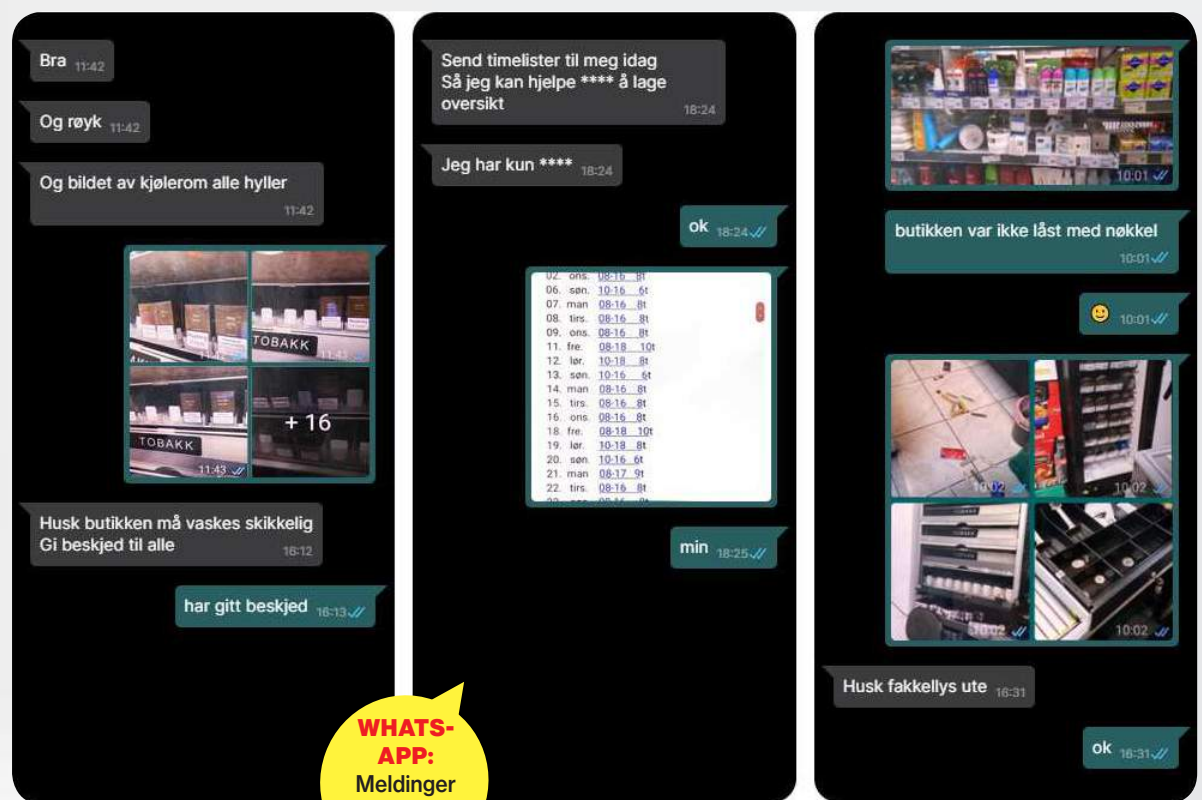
Bra 11:42

Og røyk 11:42

Og bildet av kjølerom alle hyller 11:42

TOBAKK 11:43

TOBAKK 11:43

+ 16

Husk butikken må vaskes skikkelig
Gi beskjed til alle 16:12

har gitt beskjed 16:13

Send timelister til meg idag
Så jeg kan hjelpe **** å lage oversikt 18:24

Jeg har kun **** 18:24

ok 18:24

02. ons. 08-16 8t
06. søn. 10-16 6t
07. man 08-16 8t
08. tirs. 08-16 8t
09. ons. 08-16 8t
11. fre. 08-18 10t
12. lør. 10-18 8t
13. søn. 10-16 6t
14. man 08-16 8t
15. tirs. 08-16 8t
16. ons. 08-16 8t
18. fre. 08-18 10t
19. lør. 10-18 8t
20. søn. 10-16 6t
21. man 08-17 9t
22. tirs. 08-16 8t

min 18:25

WHATS-APP:
Meldinger

10:01

butikken var ikke låst med nøkkel 10:01

10:01

10:02

10:02

10:02

10:02

Husk fakkellys ute 16:31

ok 16:31